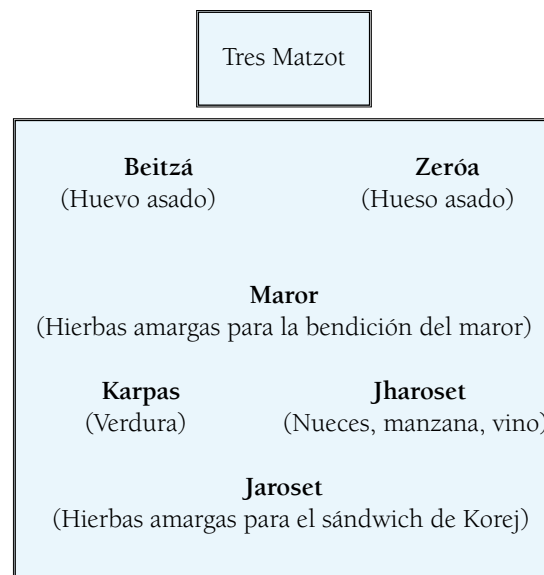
Tres Matzot

**Beitzá**
(Huevo asado)

**Zeróa**
(Hueso asado)

**Maror**
(Hierbas amargas para la bendición del maror)

**Karpas**
(Verdura)

**Jharoset**
(Nueces, manzana, vino)

**Jaroset**
(Hierbas amargas para el sándwich de Korej)